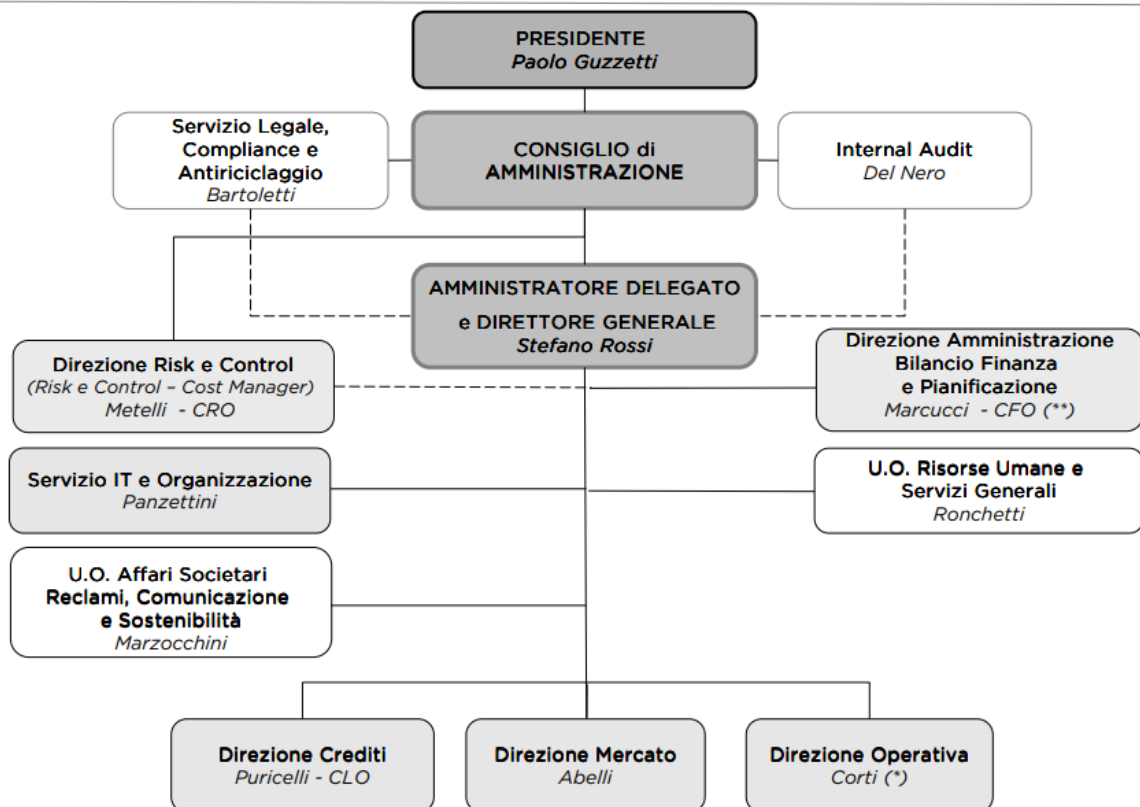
PRESIDENTE
Paolo Guzzetti

Servizio Legale, Compliance e Antiriciclaggio
Bartoletti

CONSIGLIO di AMMINISTRAZIONE

Internal Audit
Del Nero

AMMINISTRATORE DELEGATO e DIRETTORE GENERALE
Stefano Rossi

Direzione Risk e Control
(Risk e Control – Cost Manager)
Metelli - CRO

Direzione Amministrazione Bilancio Finanza e Pianificazione
Marcucci - CFO (**)

Servizio IT e Organizzazione
Panzettini

U.O. Risorse Umane e Servizi Generali
Ronchetti

U.O. Affari Societari Reclami, Comunicazione e Sostenibilità
Marzocchini

Direzione Crediti
Puricelli - CLO

Direzione Mercato
Abelli

Direzione Operativa
Corti (*)